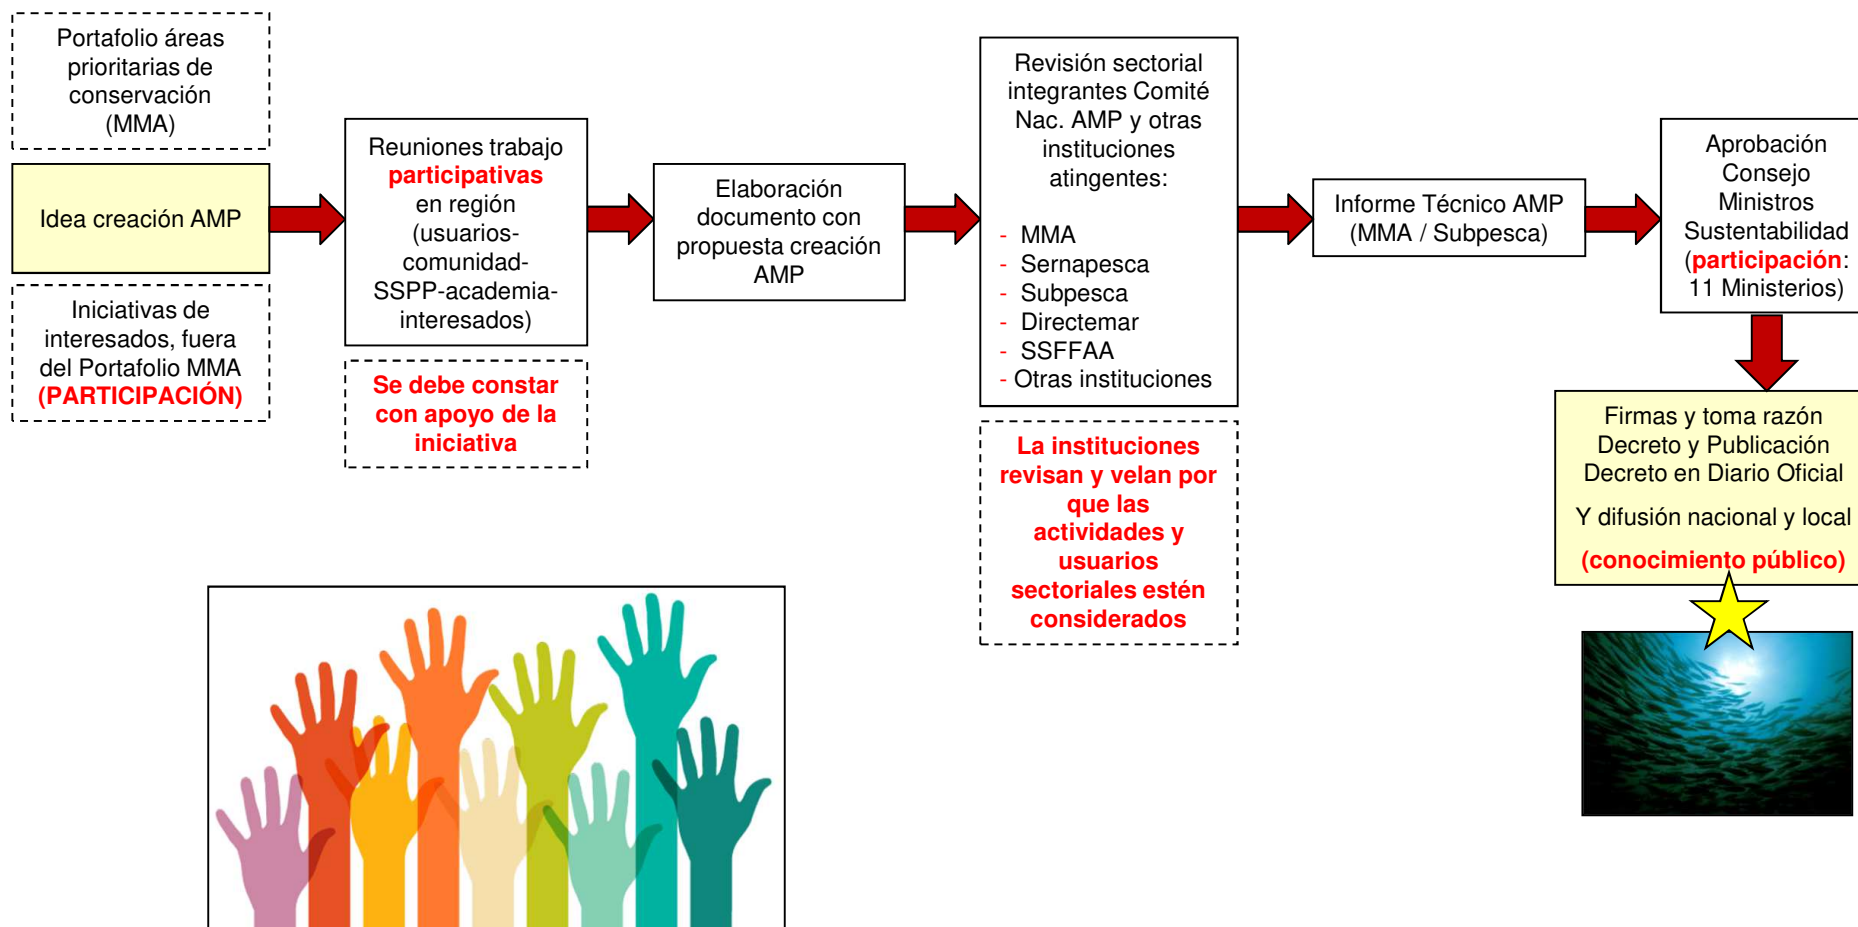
Portafolio áreas prioritarias de conservación (MMA)

Idea creación AMP

Iniciativas de interesados, fuera del Portafolio MMA (PARTICIPACIÓN)

Reuniones trabajo participativas en región (usuarios-comunidad-SSPP-academia-interesados)

Se debe constar con apoyo de la iniciativa

Elaboración documento con propuesta creación AMP

Revisión sectorial integrantes Comité Nac. AMP y otras instituciones atingentes:

- MMA
- Sernapesca
- Subpesca
- Directemar
- SSFFAA
- Otras instituciones

La instituciones revisan y velan por que las actividades y usuarios sectoriales estén considerados

Informe Técnico AMP (MMA / Subpesca)

Aprobación Consejo Ministros Sustentabilidad (participación: 11 Ministerios)

Firmas y toma razón Decreto y Publicación Decreto en Diario Oficial

Y difusión nacional y local

(conocimiento público)